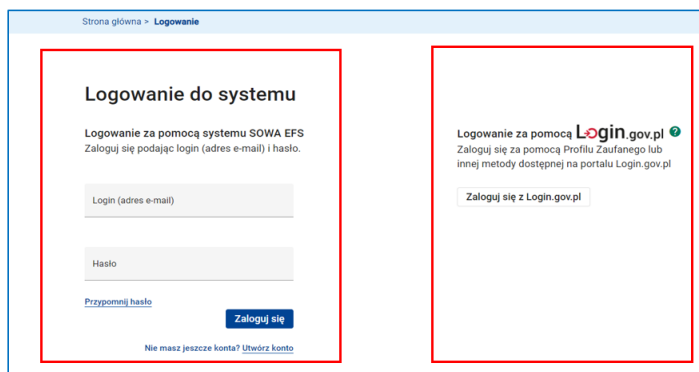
Strona główna > Logowanie

Logowanie do systemu

Logowanie za pomocą systemu SOWA EFS
Zaloguj się podając login (adres e-mail) i hasło.

Login (adres e-mail)

Hasło

Przypomnij hasło

Zaloguj się

Nie masz jeszcze konta? Utwórz konto

Logowanie za pomocą Login.gov.pl ?
Zaloguj się za pomocą Profilu Zaufanego lub innej metody dostępnej na portalu Login.gov.pl

Zaloguj się z Login.gov.pl